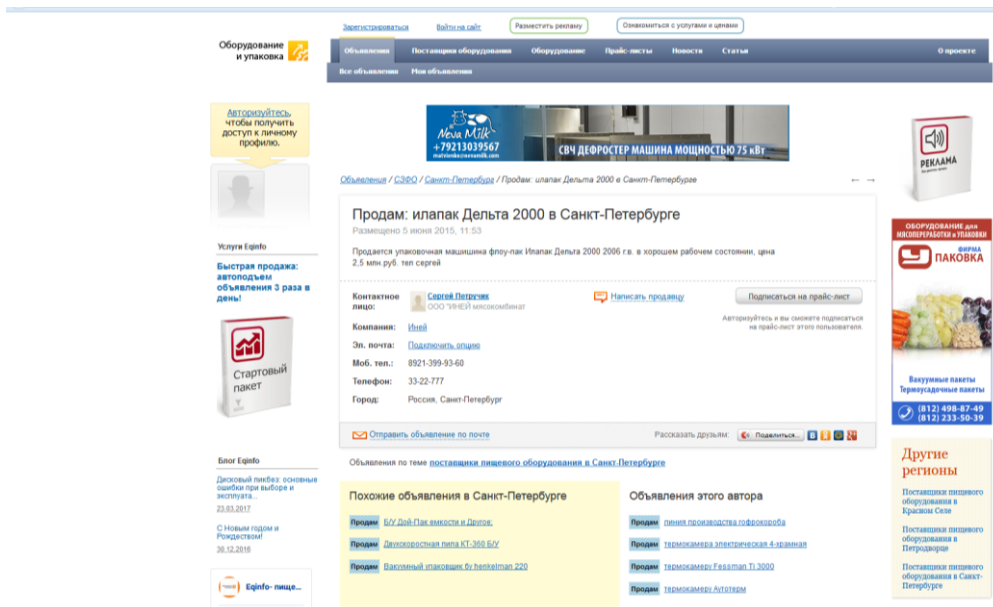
Зарегистрироваться Войти на сайт Разместить рекламу Ознакомиться с услугами и ценами

Оборудование и упаковка

Объявления Поставщики оборудования Оборудование Прайс-листы Новости Статьи О проекте

Все объявления Мои объявления

Авторизуйтесь, чтобы получить доступ к личному профилю.

Услуги Eqinfo

Быстрая продажа: автоподъем объявления 3 раза в день!

Стартовый пакет

Блог Eqinfo

Дисковый ликбез: основные ошибки при выборе и эксплуата...
23.03.2017

С Новым годом и Рождеством!
30.12.2016

Eqinfo- пище...

Neva Milk +79213039567 СВЧ ДЕФРОСТЕР МАШИНА МОЩНОСТЬЮ 75 кВт

Объявления / СЗФО / Санкт-Петербург / Продам: илапак Дельта 2000 в Санкт-Петербурге

Продам: илапак Дельта 2000 в Санкт-Петербурге

Размещено 5 июня 2015, 11:53

Продается упаковочная машишина флоу-пак Илапак Дельта 2000 2006 г.в. в хорошем рабочем состоянии, цена 2,5 млн.руб. теп сергей

Контактное лицо: Сергей Петручик ООО "ИНЕЙ мясокомбинат

Написать продавцу

Подписаться на прайс-лист

Авторизуйтесь и вы сможете подписаться на прайс-лист этого пользователя.

Компания: Иней

Эл. почта: Подключить опцию

Моб. тел.: 8921-399-93-60

Телефон: 33-22-777

Город: Россия, Санкт-Петербург

Отправить объявление по почте

Рассказать друзьям: Поделиться

Объявления по теме поставщики пищевого оборудования в Санкт-Петербурге

Похожие объявления в Санкт-Петербурге

Продам Б/У Дой-Пак емкости и Другое:
Продам Двухскоростная пила КТ-360 Б/У
Продам Вакумный упаковщик бу henkelman 220

Объявления этого автора

Продам линия производства гофрокороба
Продам термокамера электрическая 4-рамная
Продам термокамера Fessman Ti 3000
Продам термокамеру Аутотерм

РЕКЛАМА

ОБОРУДОВАНИЕ для МЯСОПЕРЕРАБОТКИ и УПАКОВКИ
ФИРМА ПАКОВКА
Вакуумные пакеты Термоусадочные пакеты
(812) 498-87-49
(812) 233-50-39

Другие регионы

Поставщики пищевого оборудования в Красном Селе

Поставщики пищевого оборудования в Петродворце

Поставщики пищевого оборудования в Санкт-Петербурге